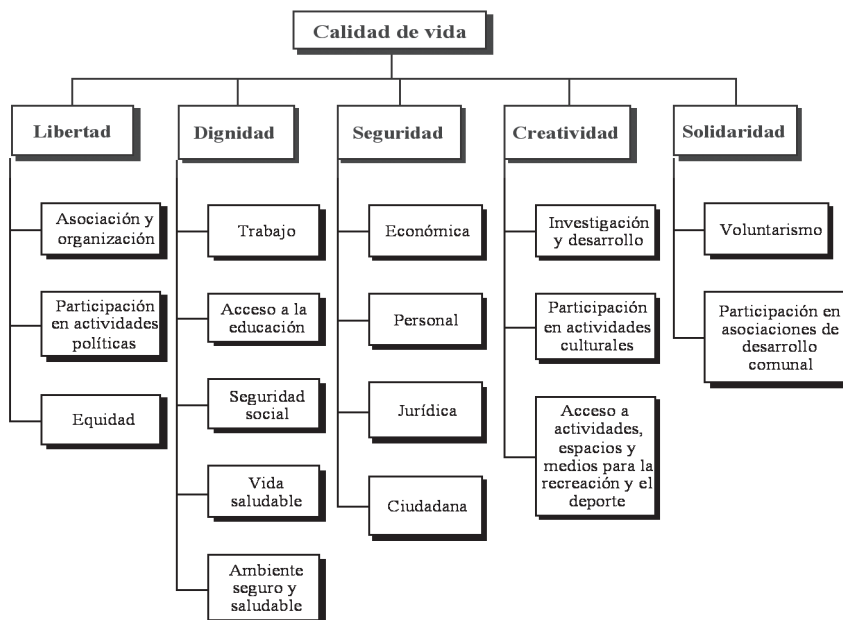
Calidad de vida

Libertad

Asociación y organización

Participación en actividades políticas

Equidad

Dignidad

Trabajo

Acceso a la educación

Seguridad social

Vida saludable

Ambiente seguro y saludable

Seguridad

Económica

Personal

Jurídica

Ciudadana

Creatividad

Investigación y desarrollo

Participación en actividades culturales

Acceso a actividades, espacios y medios para la recreación y el deporte

Solidaridad

Voluntarismo

Participación en asociaciones de desarrollo comunal